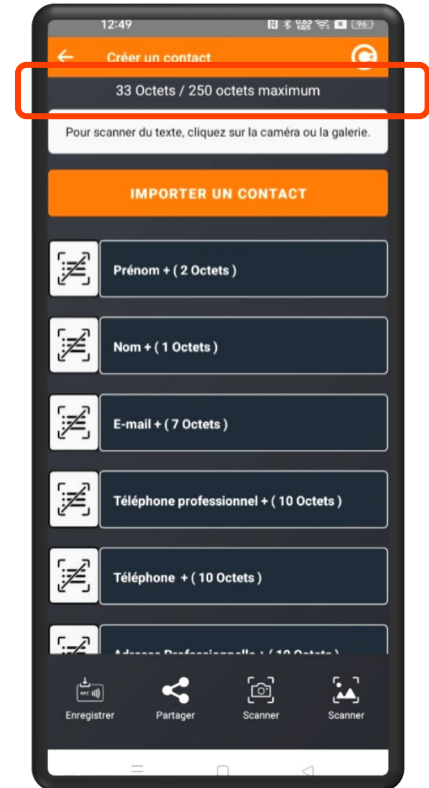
12:49

Créer un contact

33 Octets / 250 octets maximum

Pour scanner du texte, cliquez sur la caméra ou la galerie.

IMPORTER UN CONTACT

Prénom + ( 2 Octets )

Nom + ( 1 Octets )

E-mail + ( 7 Octets )

Téléphone professionnel + ( 10 Octets )

Téléphone + ( 10 Octets )

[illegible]

Enregistrer

Partager

Scanner

Scanner